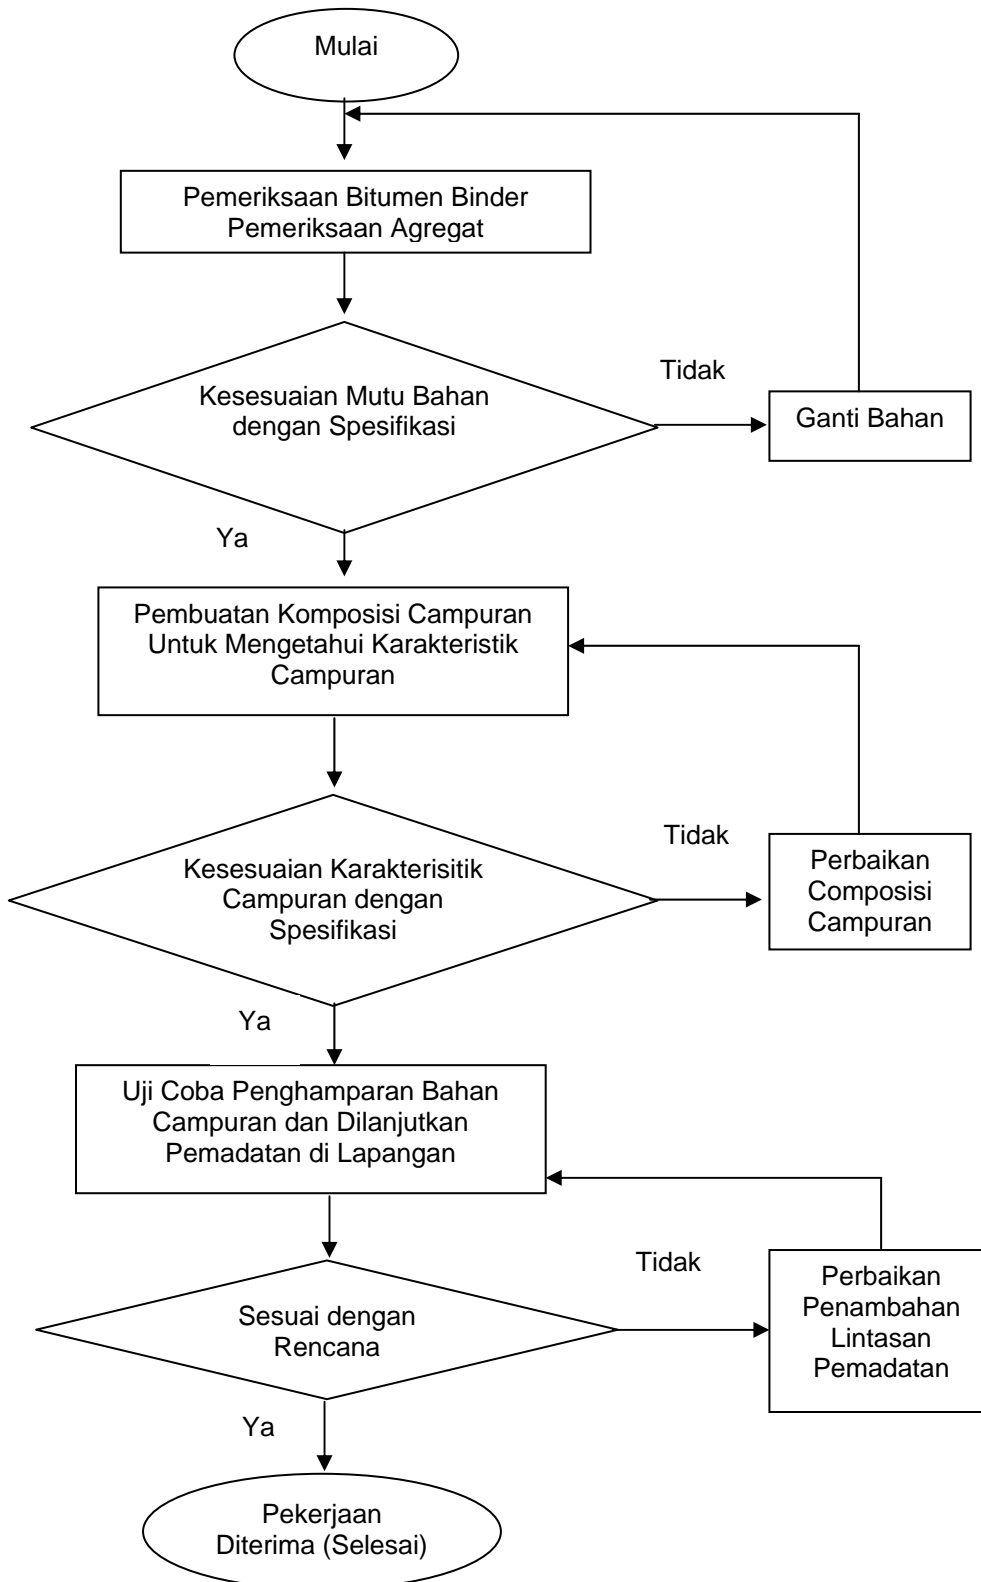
Mulai

Pemeriksaan Bitumen Binder
Pemeriksaan Agregat

Kesesuaian Mutu Bahan dengan Spesifikasi

Tidak

Ganti Bahan

Ya

Pembuatan Komposisi Campuran Untuk Mengetahui Karakteristik Campuran

Kesesuaian Karakterisitik Campuran dengan Spesifikasi

Tidak

Perbaikan Composisi Campuran

Ya

Uji Coba Penghamparan Bahan Campuran dan Dilanjutkan Pemadatan di Lapangan

Sesuai dengan Rencana

Tidak

Perbaikan Penambahan Lintasan Pemadatan

Ya

Pekerjaan Diterima (Selesai)